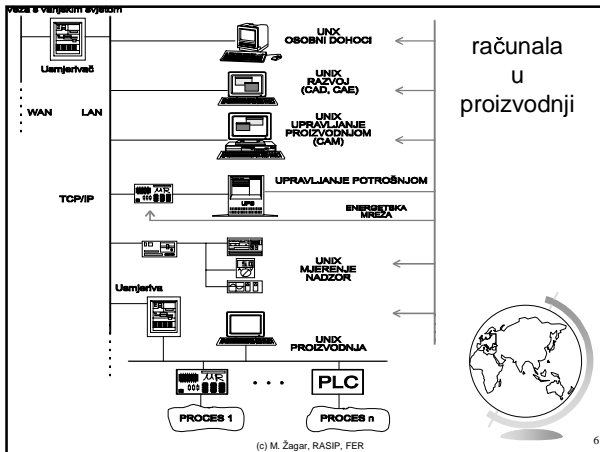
Veza s vanjskim svijetom

Usmjerivač

WAN

LAN

UNIX
OSOBNI DOHOCI

UNIX
RAZVOJ
(CAD, CAE)

UNIX
UPRAVLJANJE
PROIZVODNJOM
(CAM)

računala
u
proizvodnji

TCP/IP

UPRAVLJANJE POTROŠNJOM

UPS

ENERGETSKA
MREŽA

UNIX
MJERENJE
NADZOR

Usmjerivač

UNIX
PROIZVODNJA

PLC

. . .

PROCES 1

PROCES n

(c) M. Žagar, RASIP, FER

6